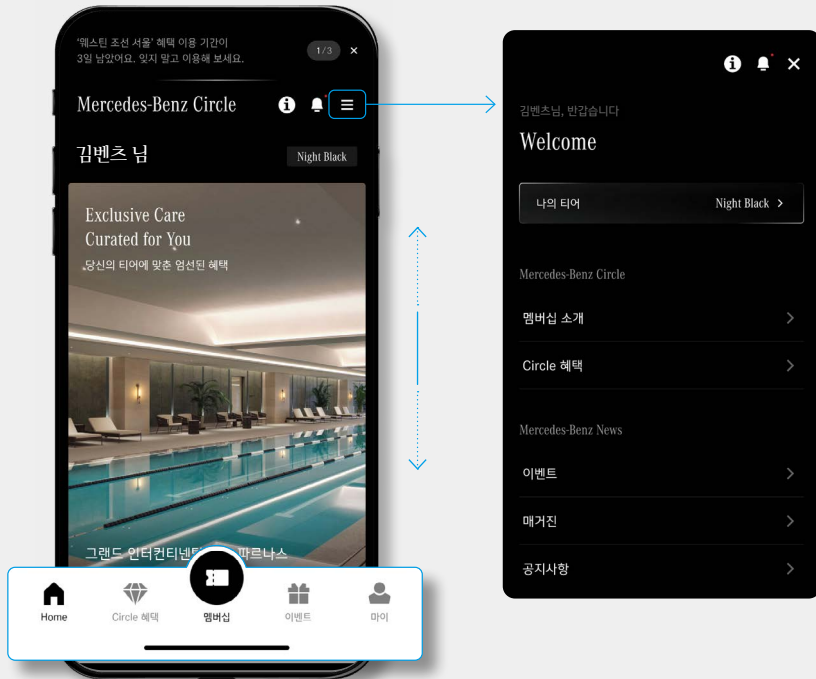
'웨스틴 조선 서울' 혜택 이용 기간이 3일 남았어요. 잊지 말고 이용해 보세요.

1/3 ×

Mercedes-Benz Circle

김벤츠 님

Night Black

Exclusive Care Curated for You

당신의 티어에 맞춘 엄선된 혜택

그랜드 인터컨티넨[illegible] 파르나스

Home

Circle 혜택

멤버십

이벤트

마이

김벤츠님, 반갑습니다

Welcome

나의 티어

Night Black >

Mercedes-Benz Circle

멤버십 소개

Circle 혜택

Mercedes-Benz News

이벤트

매거진

공지사항